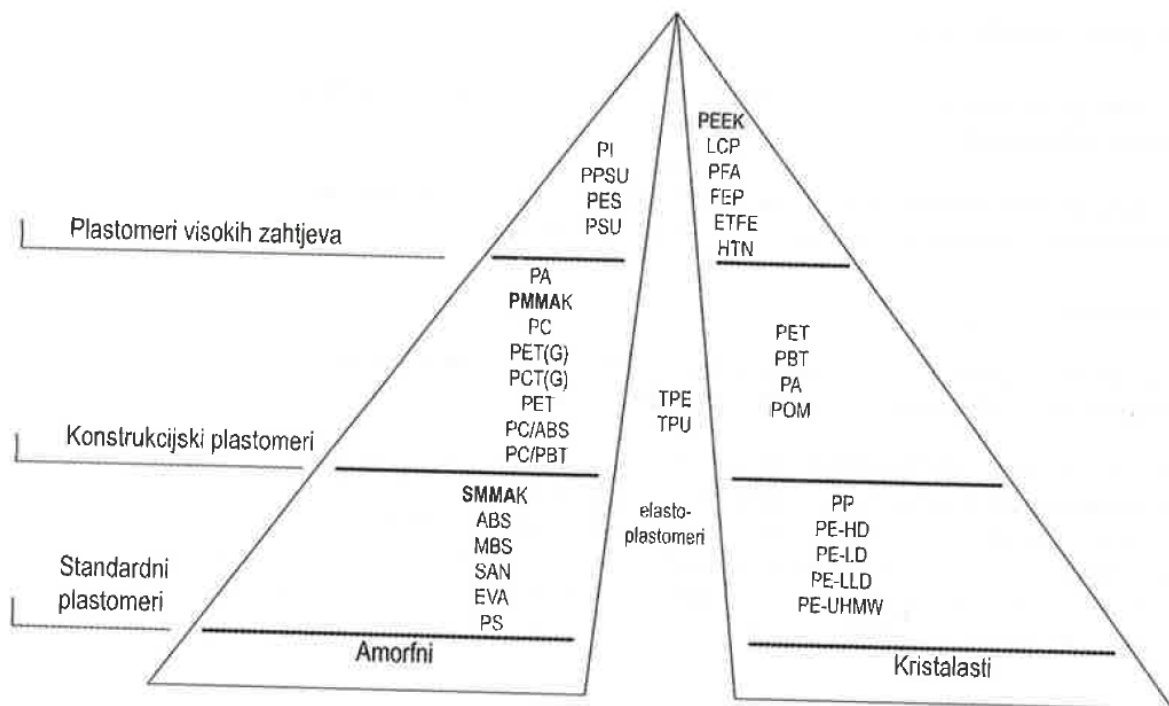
PI
PPSU
PES
PSU

PEEK
LCP
PFA
FEP
ETFE
HTN

Plastomeri visokih zahtjeva

PA
PMMAK
PC
PET(G)
PCT(G)
PET
PC/ABS
PC/PBT

TPE
TPU

PET
PBT
PA
POM

Konstrukcijski plastomeri

SMMAK
ABS
MBS
SAN
EVA
PS

elasto-plastomeri

PP
PE-HD
PE-LD
PE-LLD
PE-UHMW

Standardni plastomeri

Amorfni

Kristalasti